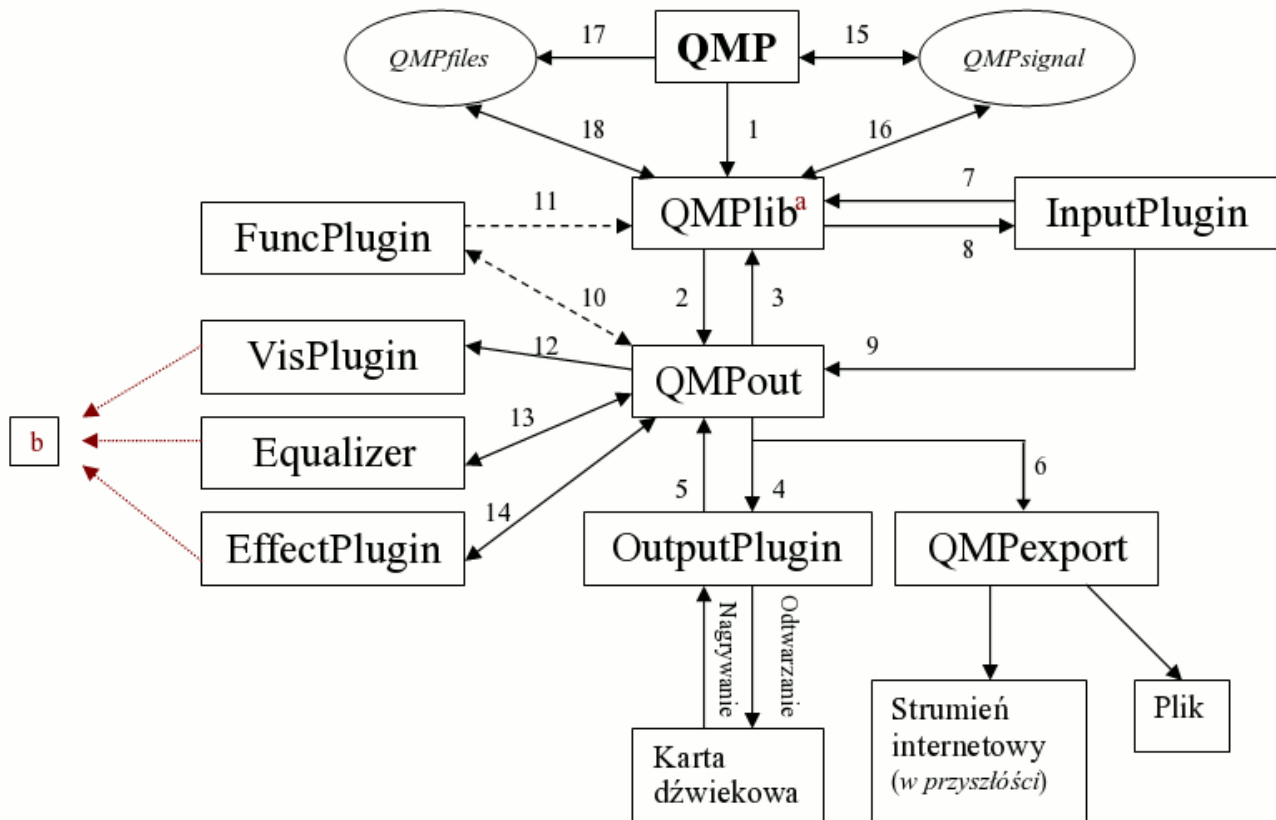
QMPfiles
17
QMP
15
QMPsignal
18
1
16
QMPlib$^{a}$
7
InputPlugin
8
11
FuncPlugin
10
2
3
VisPlugin
12
QMPout
9
b
13
Equalizer
14
EffectPlugin
5
4
OutputPlugin
6
QMPexport
Nagrywanie
Odtwarzanie
Karta dźwiekowa
Strumień internetowy (w przyszłości)
Plik